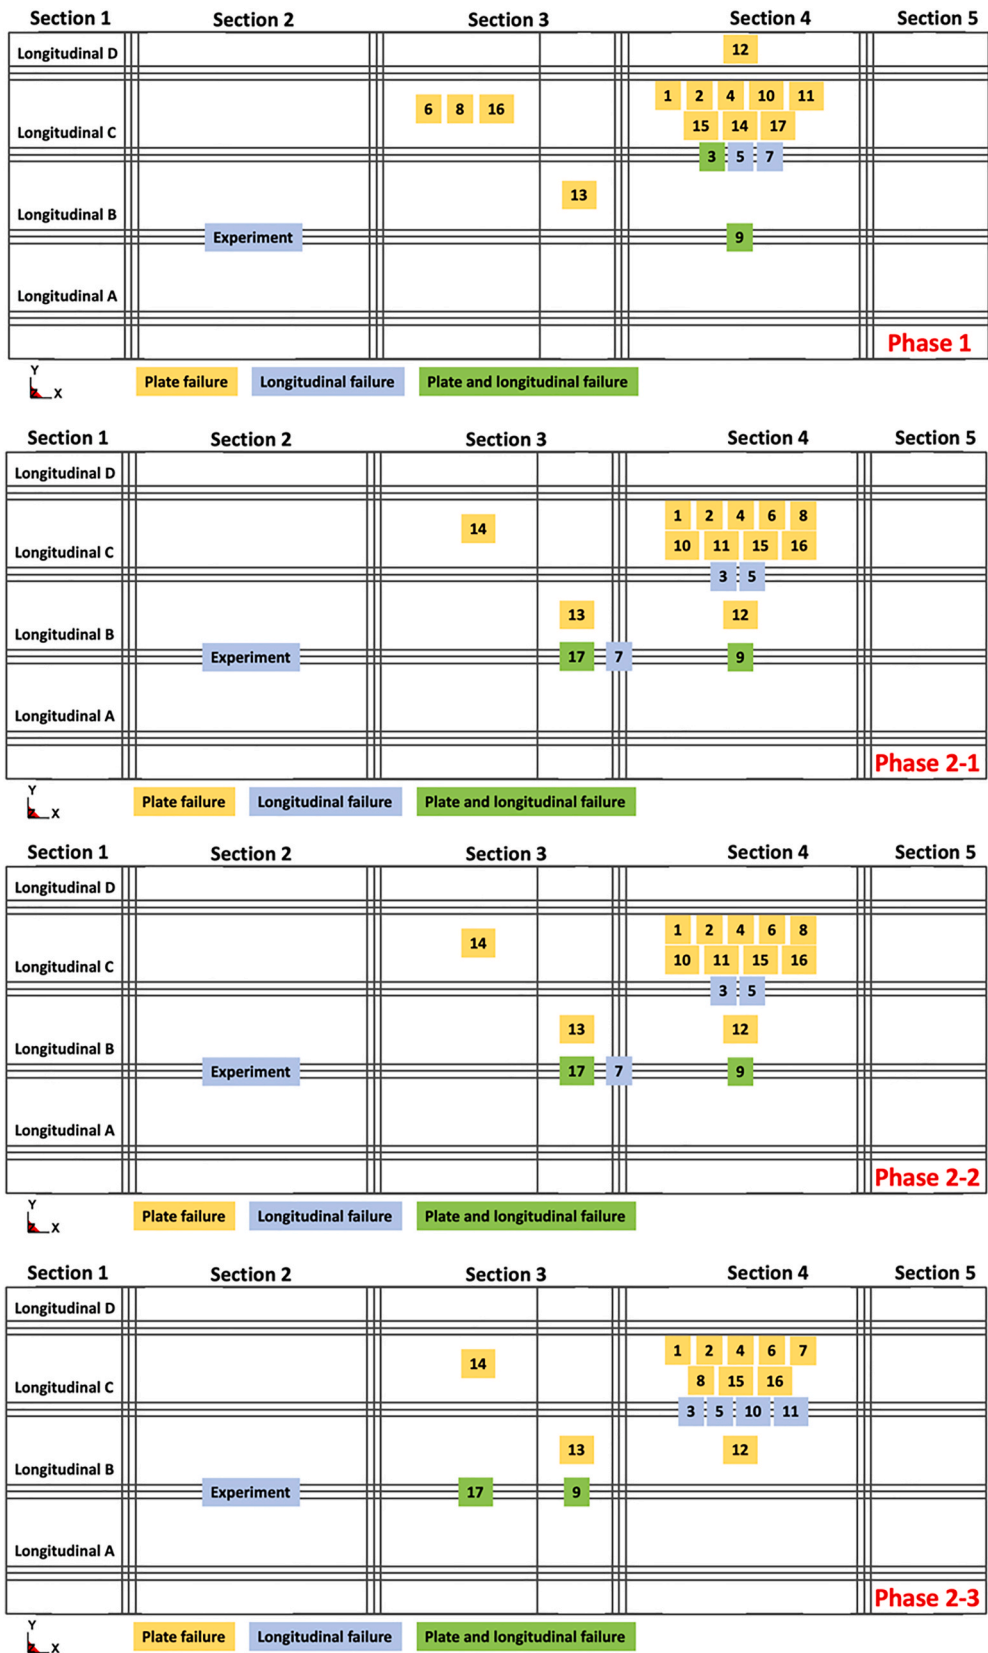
Section 1 Section 2 Section 3 Section 4 Section 5

Longitudinal D
12

Longitudinal C
6 8 16
1 2 4 10 11
15 14 17
3 5 7

Longitudinal B
13
Experiment
9

Longitudinal A

Phase 1

Y
X
Plate failure Longitudinal failure Plate and longitudinal failure

Section 1 Section 2 Section 3 Section 4 Section 5

Longitudinal D

Longitudinal C
14
1 2 4 6 8
10 11 15 16
3 5

Longitudinal B
13
12
Experiment
17 7
9

Longitudinal A

Phase 2-1

Y
X
Plate failure Longitudinal failure Plate and longitudinal failure

Section 1 Section 2 Section 3 Section 4 Section 5

Longitudinal D

Longitudinal C
14
1 2 4 6 8
10 11 15 16
3 5

Longitudinal B
13
12
Experiment
17 7
9

Longitudinal A

Phase 2-2

Y
X
Plate failure Longitudinal failure Plate and longitudinal failure

Section 1 Section 2 Section 3 Section 4 Section 5

Longitudinal D

Longitudinal C
14
1 2 4 6 7
8 15 16
3 5 10 11

Longitudinal B
13
12
Experiment
17
9

Longitudinal A

Phase 2-3

Y
X
Plate failure Longitudinal failure Plate and longitudinal failure